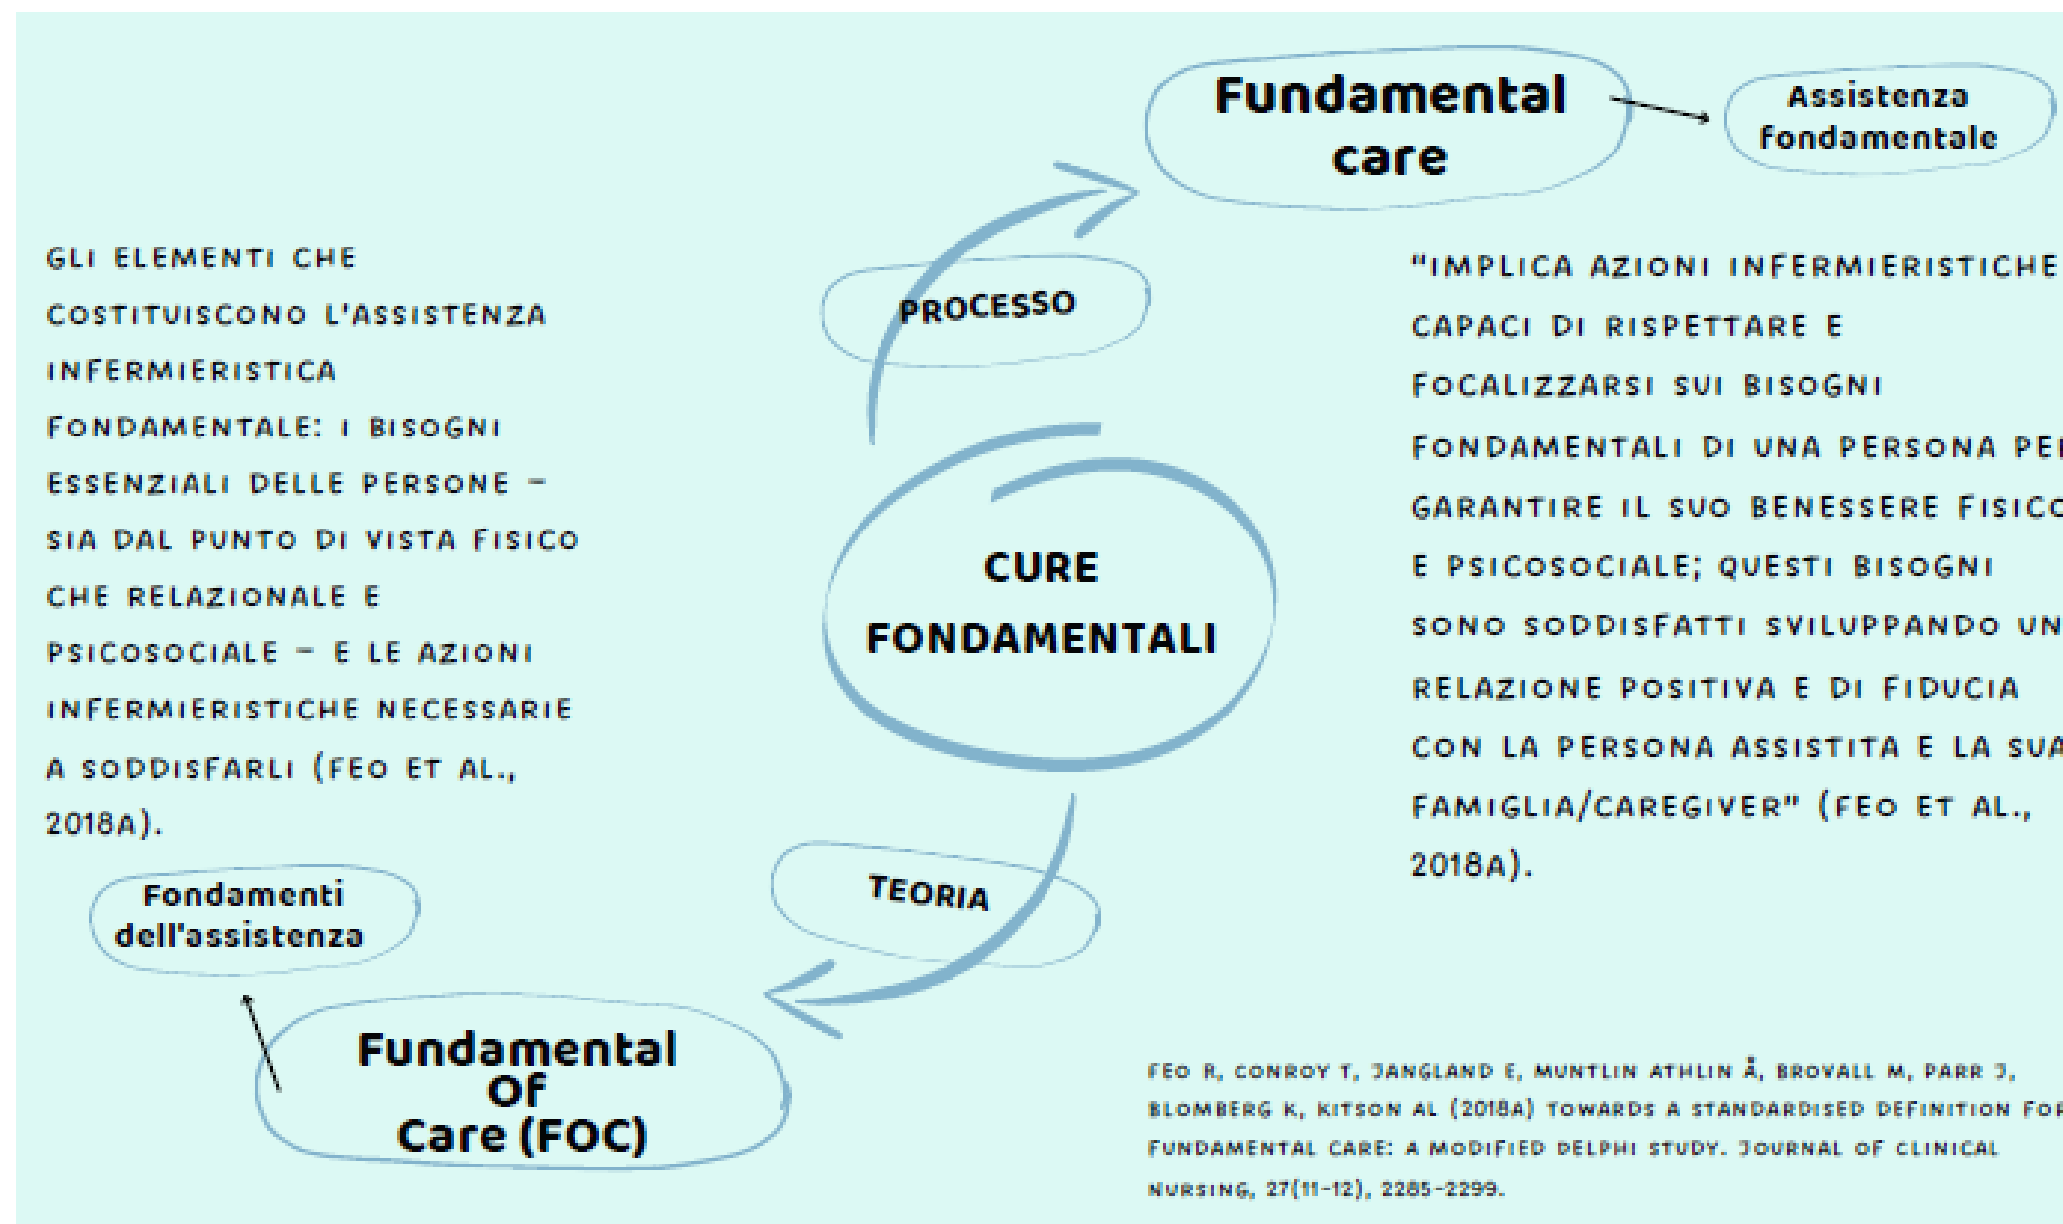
Fundamental care

Assistenza fondamentale

PROCESSO

GLI ELEMENTI CHE COSTITUISCONO L'ASSISTENZA INFERMIERISTICA FONDAMENTALE: I BISOGNI ESSENZIALI DELLE PERSONE – SIA DAL PUNTO DI VISTA FISICO CHE RELAZIONALE E PSICOSOCIALE – E LE AZIONI INFERMIERISTICHE NECESSARIE A SODDISFARLI (FEO ET AL., 2018A).

CURE FONDAMENTALI

"IMPLICA AZIONI INFERMIERISTICHE CAPACI DI RISPETTARE E FOCALIZZARSI SUI BISOGNI FONDAMENTALI DI UNA PERSONA PE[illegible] GARANTIRE IL SUO BENESSERE FISIC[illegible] E PSICOSOCIALE; QUESTI BISOGNI SONO SODDISFATTI SVILUPPANDO UN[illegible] RELAZIONE POSITIVA E DI FIDUCIA CON LA PERSONA ASSISTITA E LA SU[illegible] FAMIGLIA/CAREGIVER" (FEO ET AL., 2018A).

TEORIA

Fondamenti dell'assistenza

Fundamental Of Care (FOC)

FEO R, CONROY T, JANGLAND E, MUNTLIN ATHLIN Å, BROVALL M, PARR J, BLOMBERG K, KITSON AL (2018A) TOWARDS A STANDARDISED DEFINITION FO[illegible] FUNDAMENTAL CARE: A MODIFIED DELPHI STUDY. JOURNAL OF CLINICAL NURSING, 27(11-12), 2285-2299.